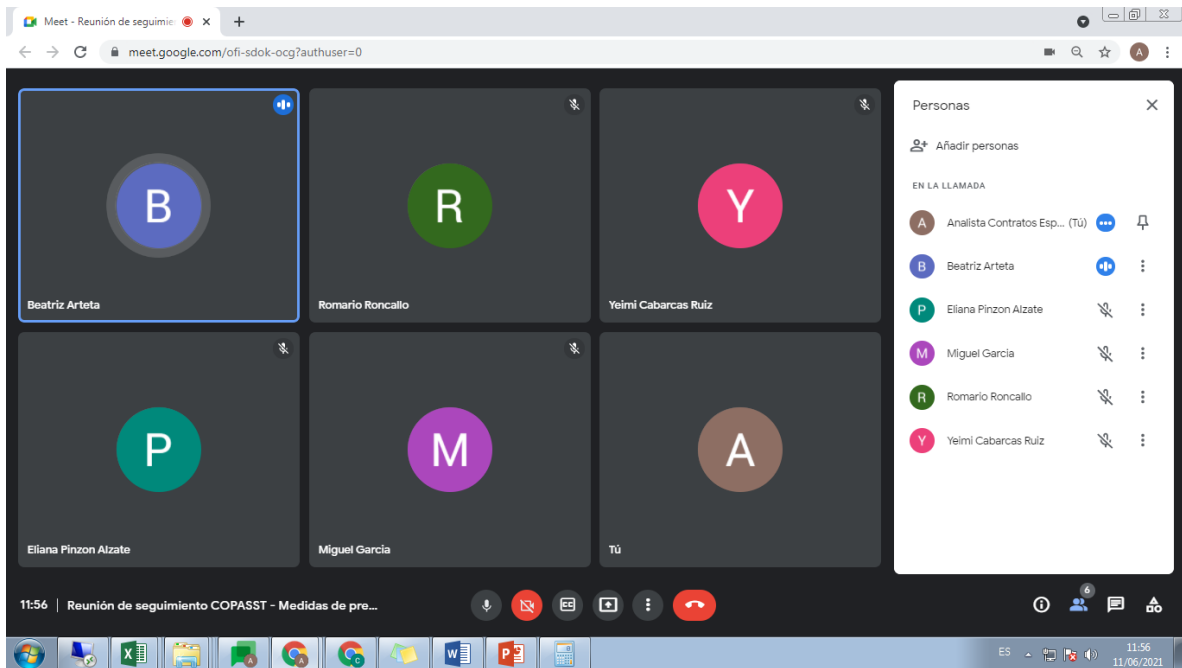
Meet - Reunión de seguimie
meet.google.com/ofi-sdok-ocg?authuser=0

B
Beatriz Arteta
R
Romario Roncallo
Y
Yeimi Cabarcas Ruiz
P
Eliana Pinzon Alzate
M
Miguel Garcia
A
Tú

Personas
Añadir personas
EN LA LLAMADA
A Analista Contratos Esp... (Tú)
B Beatriz Arteta
P Eliana Pinzon Alzate
M Miguel Garcia
R Romario Roncallo
Y Yeimi Cabarcas Ruiz

11:56 | Reunión de seguimiento COPASST - Medidas de pre...
6

ES 11:56 11/06/2021